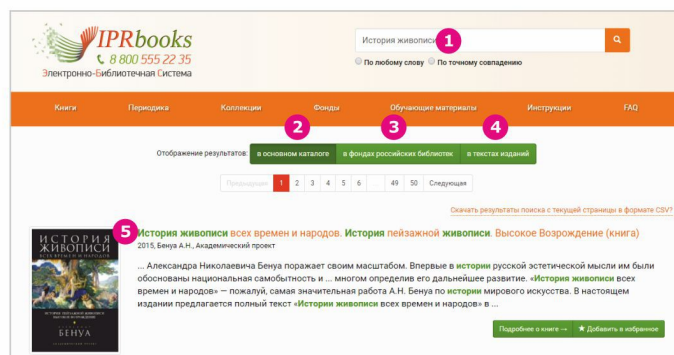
IPRbooks
8 800 555 22 35
Электронно-Библиотечная Система

История живописи
1

По любому слову
По точному совпадению

Книги
Периодика
Коллекции
Фонды
Обучающие материалы
Инструкции
FAQ

2
3
4

Отображение результатов:
в основном каталоге
в фондах российских библиотек
в текстах изданий

Предыдущая
1
2
3
4
5
6
...
49
50
Следующая

Скачать результаты поиска с текущей страницы в формате CSV?

5
История живописи всех времен и народов. История пейзажной живописи. Высокое Возрождение (книга)
2015, Бенуа А.Н., Академический проект

... Александра Николаевича Бенуа поражает своим масштабом. Впервые в истории русской эстетической мысли им были обоснованы национальная самобытность и ... многом определив его дальнейшее развитие. «История живописи всех времен и народов» — пожалуй, самая значительная работа А.Н. Бенуа по истории мирового искусства. В настоящем издании предлагается полный текст «Истории живописи всех времен и народов» в ...

Подробнее о книге →
★ Добавить в избранное

ИСТОРИЯ ЖИВОПИСИ
ВСЕХ ВРЕМЕН И НАРОДОВ
БЕНУА